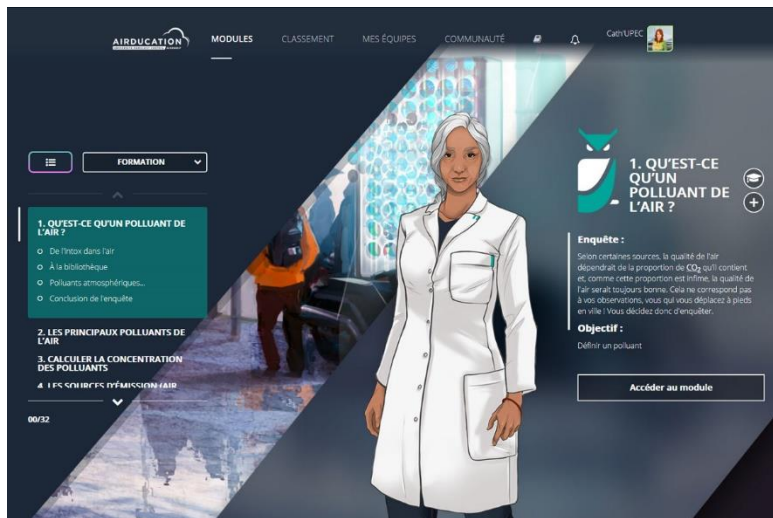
AIRDUCATION

MODULES CLASSEMENT MES ÉQUIPES COMMUNAUTÉ

Cath'UPEC

FORMATION

1. QU'EST-CE QU'UN POLLUANT DE L'AIR ?

De l'intox dans l'air

À la bibliothèque

Polluants atmosphériques...

Conclusion de l'enquête

2. LES PRINCIPAUX POLLUANTS DE L'AIR

3. CALCULER LA CONCENTRATION DES POLLUANTS

4. LES SOURCES D'ÉMISSION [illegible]

00/32

1. QU'EST-CE QU'UN POLLUANT DE L'AIR ?

Enquête :

Selon certaines sources, la qualité de l'air dépendrait de la proportion de $CO_2$ qu'il contient et, comme cette proportion est infime, la qualité de l'air serait toujours bonne. Cela ne correspond pas à vos observations, vous qui vous déplacez à pieds en ville ! Vous décidez donc d'enquêter.

Objectif :

Définir un polluant

Accéder au module